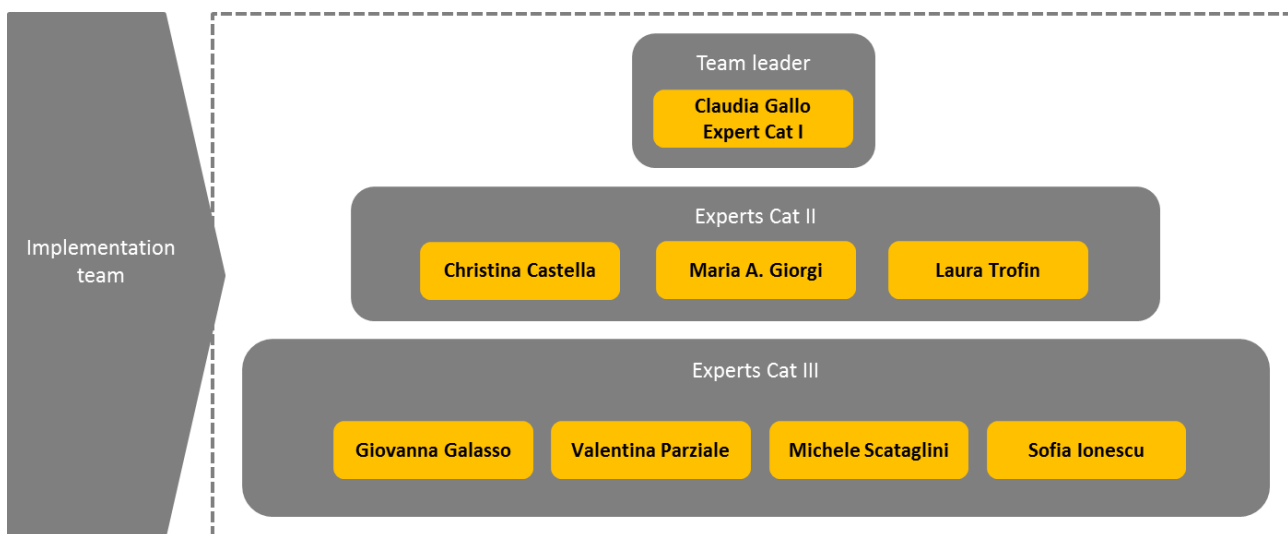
Implementation team

Team leader

Claudia Gallo
Expert Cat I

Experts Cat II

Christina Castella

Maria A. Giorgi

Laura Trofin

Experts Cat III

Giovanna Galasso

Valentina Parziale

Michele Scataglini

Sofia Ionescu